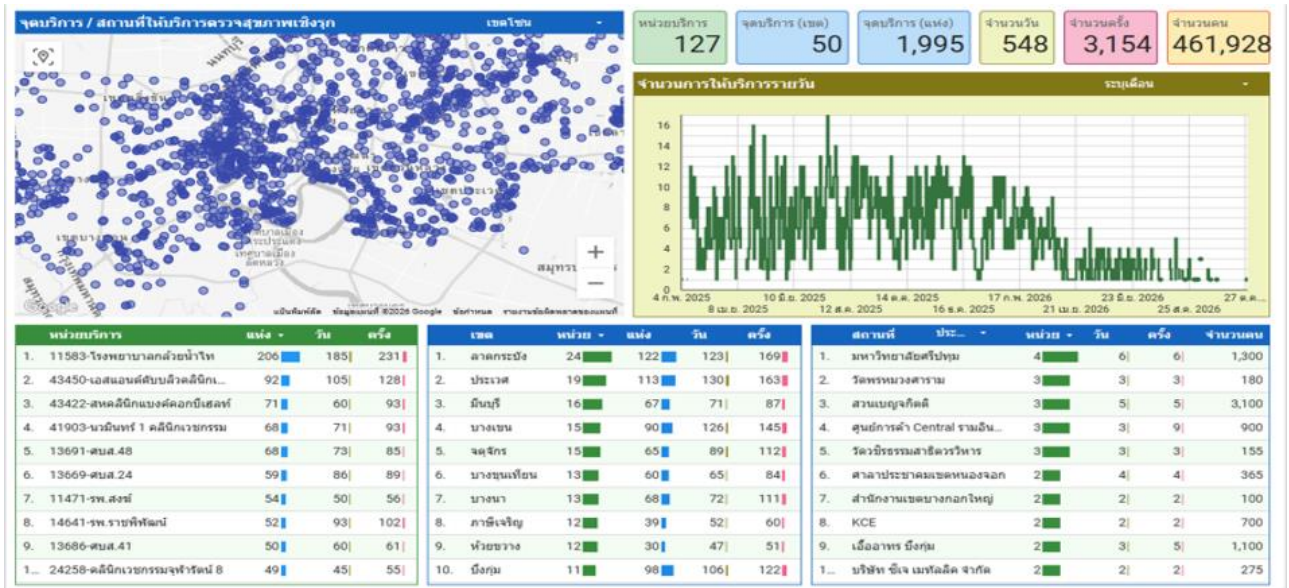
จุดบริการ / สถานที่ให้บริการตรวจสุขภาพเชิงรุก เขตโซน

หน่วยบริการ 127
จุดบริการ (เขต) 50
จุดบริการ (แห่ง) 1,995
จำนวนวัน 548
จำนวนครั้ง 3,154
จำนวนคน 461,928

จำนวนการให้บริการรายวัน ระบุเดือน

16
14
12
10
8
6
4
2

4 ก.พ. 2025
8 เม.ย. 2025
10 มิ.ย. 2025
12 ส.ค. 2025
14 ต.ค. 2025
16 ธ.ค. 2025
17 ก.พ. 2026
21 เม.ย. 2026
23 มิ.ย. 2026
25 ส.ค. 2026
27 ต.ค.

แป้นพิมพ์ลัด ข้อมูลแผนที่ ©2026 Google ข้อกำหนด รายงานข้อผิดพลาดของแผนที่

| | หน่วยบริการ | แห่ง | วัน | ครั้ง |
|---|---|---|---|---|
| 1. | 11583-โรงพยาบาลกล้วยน้ำไท | 206 | 185 | 231 |
| 2. | 43450-เอสแอนด์ดับบลิวคลินิกเ... | 92 | 105 | 128 |
| 3. | 43422-สหคลินิกแบงค์คอกบีเฮลท์ | 71 | 60 | 93 |
| 4. | 41903-นวมินทร์ 1 คลินิกเวชกรรม | 68 | 71 | 93 |
| 5. | 13691-ศบส.48 | 68 | 73 | 85 |
| 6. | 13669-ศบส.24 | 59 | 86 | 89 |
| 7. | 11471-รพ.สงฆ์ | 54 | 50 | 56 |
| 8. | 14641-รพ.ราชพิพัฒน์ | 52 | 93 | 102 |
| 9. | 13686-ศบส.41 | 50 | 60 | 61 |
| 1... | 24258-คลินิกเวชกรรมจุฬารัตน์ 8 | 49 | 45 | 55 |

| | เขต | หน่วย | แห่ง | วัน | ครั้ง |
|---|---|---|---|---|---|
| 1. | ลาดกระบัง | 24 | 122 | 123 | 169 |
| 2. | ประเวศ | 19 | 113 | 130 | 163 |
| 3. | มีนบุรี | 16 | 67 | 71 | 87 |
| 4. | บางเขน | 15 | 90 | 126 | 145 |
| 5. | จตุจักร | 15 | 65 | 89 | 112 |
| 6. | บางขุนเทียน | 13 | 60 | 65 | 84 |
| 7. | บางนา | 13 | 68 | 72 | 111 |
| 8. | ภาษีเจริญ | 12 | 39 | 52 | 60 |
| 9. | ห้วยขวาง | 12 | 30 | 47 | 51 |
| 10. | บึงกุ่ม | 11 | 98 | 106 | 122 |

| | สถานที่ ประ... | หน่วย | วัน | ครั้ง | จำนวนคน |
|---|---|---|---|---|---|
| 1. | มหาวิทยาลัยศรีปทุม | 4 | 6 | 6 | 1,300 |
| 2. | วัดพรหมวงศาราม | 3 | 3 | 3 | 180 |
| 3. | สวนเบญจกิตติ | 3 | 5 | 5 | 3,100 |
| 4. | ศูนย์การค้า Central รามอิน... | 3 | 3 | 9 | 900 |
| 5. | วัดปัธรรมสาธิตวรวิหาร | 3 | 3 | 3 | 155 |
| 6. | ศาลาประชาคมเขตหนองจอก | 2 | 4 | 4 | 365 |
| 7. | สำนักงานเขตบางกอกใหญ่ | 2 | 2 | 2 | 100 |
| 8. | KCE | 2 | 2 | 2 | 700 |
| 9. | เอื้ออาทร บึงกุ่ม | 2 | 3 | 5 | 1,100 |
| 1... | บริษัท ซีเจ เมกัลลิค จำกัด | 2 | 2 | 2 | 275 |